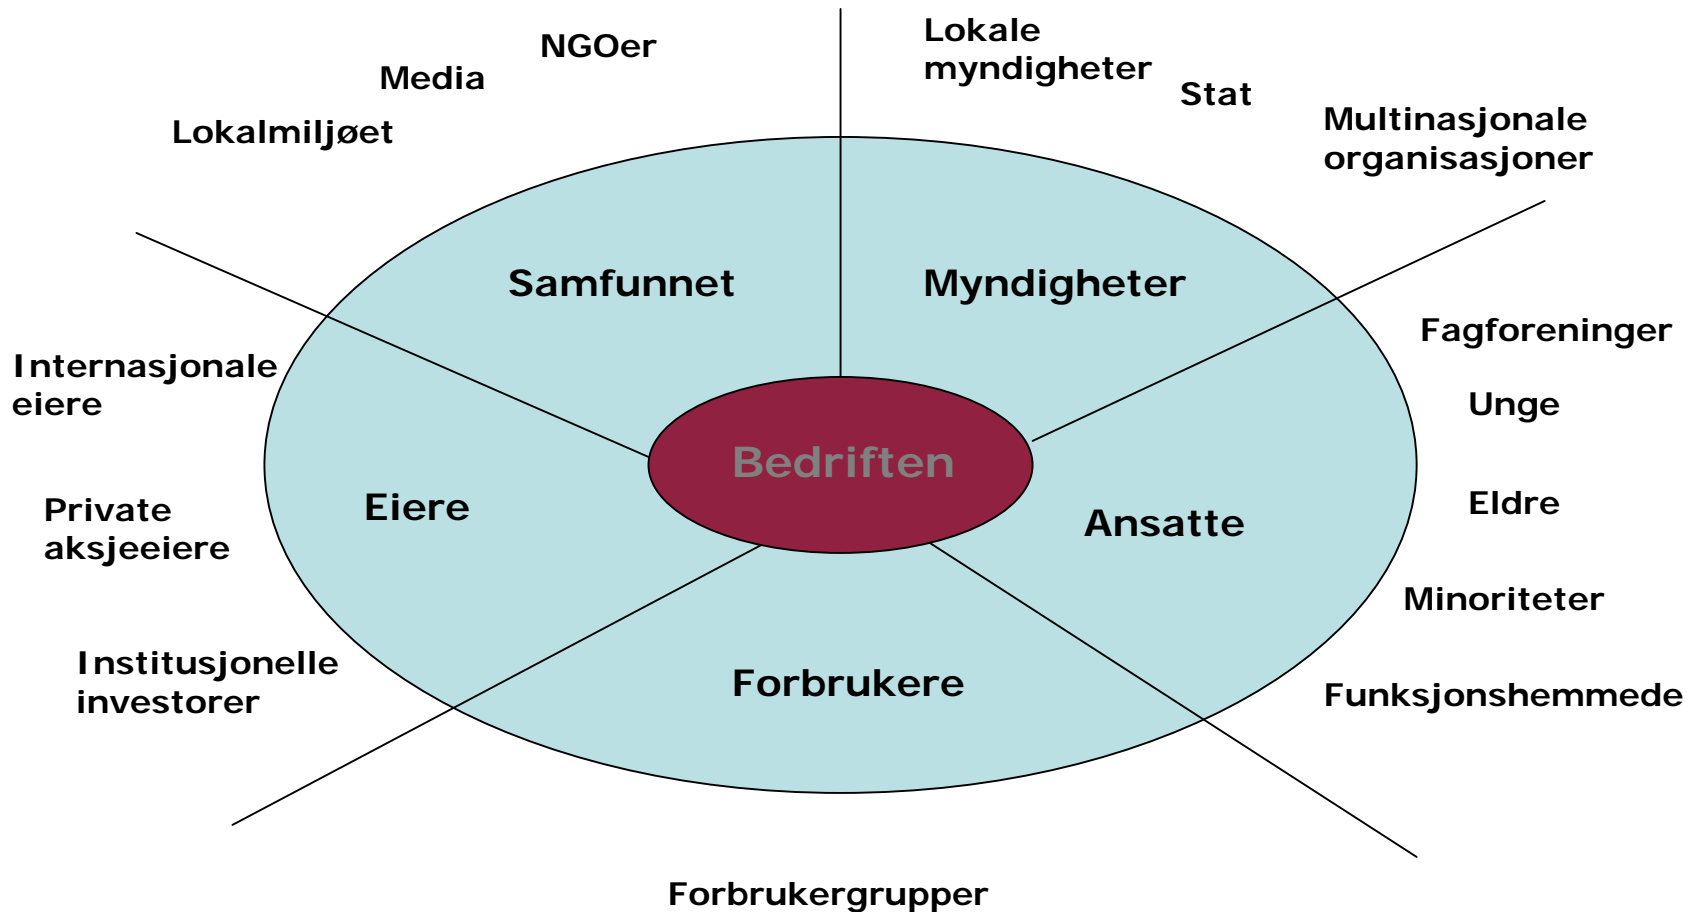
NGOer

Media

Lokalmiljøet

Lokale myndigheter

Stat

Multinasjonale organisasjoner

Samfunnet

Myndigheter

Fagforeninger

Internasjonale eiere

Unge

Bedriften

Private aksjeeiere

Eiere

Eldre

Ansatte

Minoriteter

Institusjonelle investorer

Forbrukere

Funksjonshemmede

Forbrukergrupper